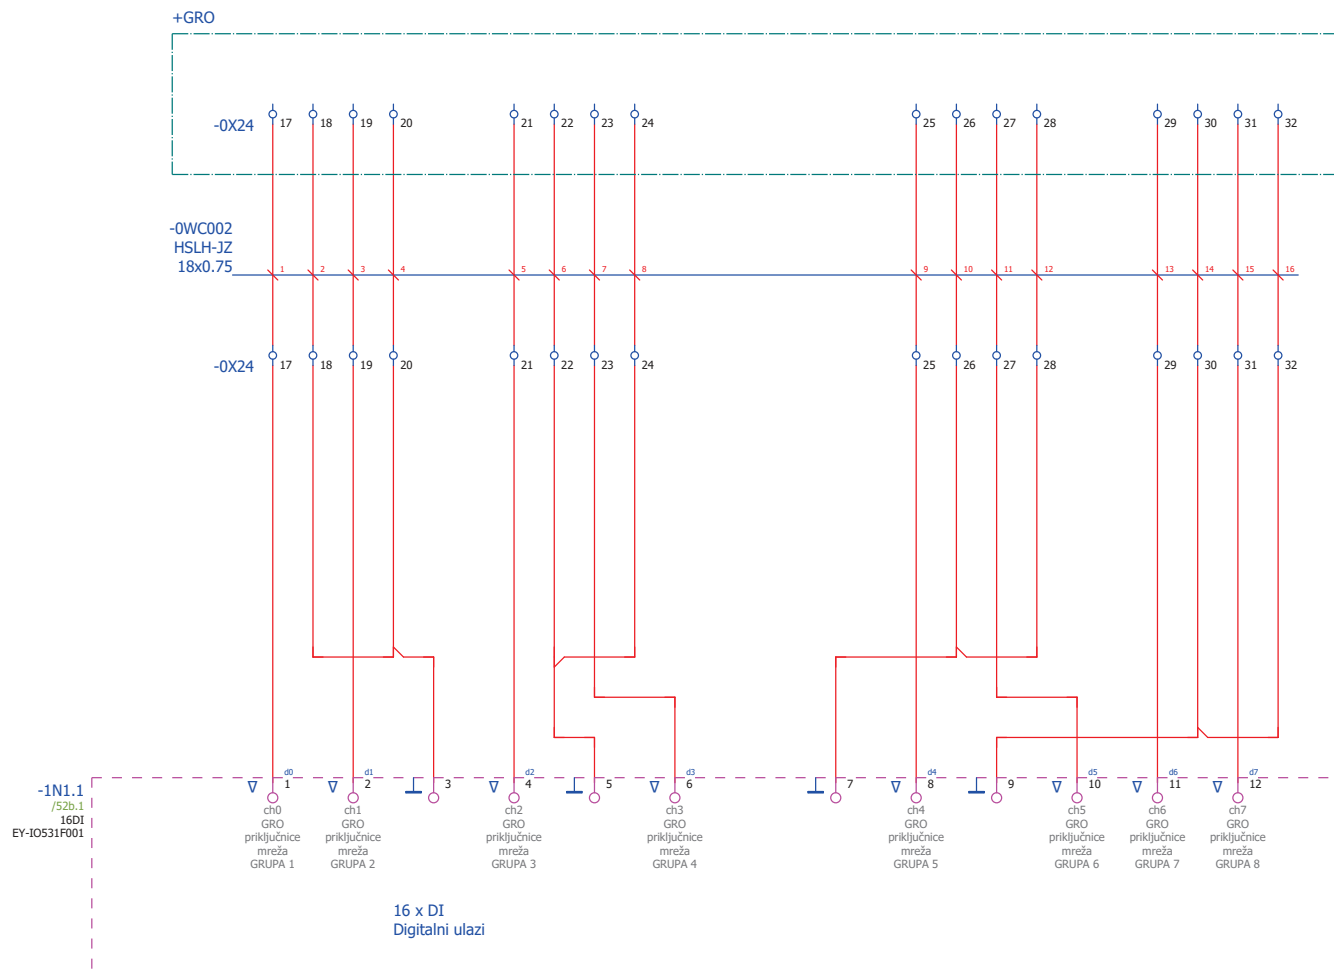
+GRO

-0X24
17 18 19 20 21 22 23 24 25 26 27 28 29 30 31 32

-0WC002
HSLH-JZ
18x0.75
1 2 3 4 5 6 7 8 9 10 11 12 13 14 15 16

-0X24
17 18 19 20 21 22 23 24 25 26 27 28 29 30 31 32

-1N1.1
/52b.1
16DI
EY-IO531F001

d0 1
ch0
GRO
priključnice
mreža
GRUPA 1

d1 2
ch1
GRO
priključnice
mreža
GRUPA 2

3

d2 4
ch2
GRO
priključnice
mreža
GRUPA 3

5

d3 6
ch3
GRO
priključnice
mreža
GRUPA 4

7

d4 8
ch4
GRO
priključnice
mreža
GRUPA 5

9

d5 10
ch5
GRO
priključnice
mreža
GRUPA 6

d6 11
ch6
GRO
priključnice
mreža
GRUPA 7

d7 12
ch7
GRO
priključnice
mreža
GRUPA 8

16 x DI
Digitalni ulazi